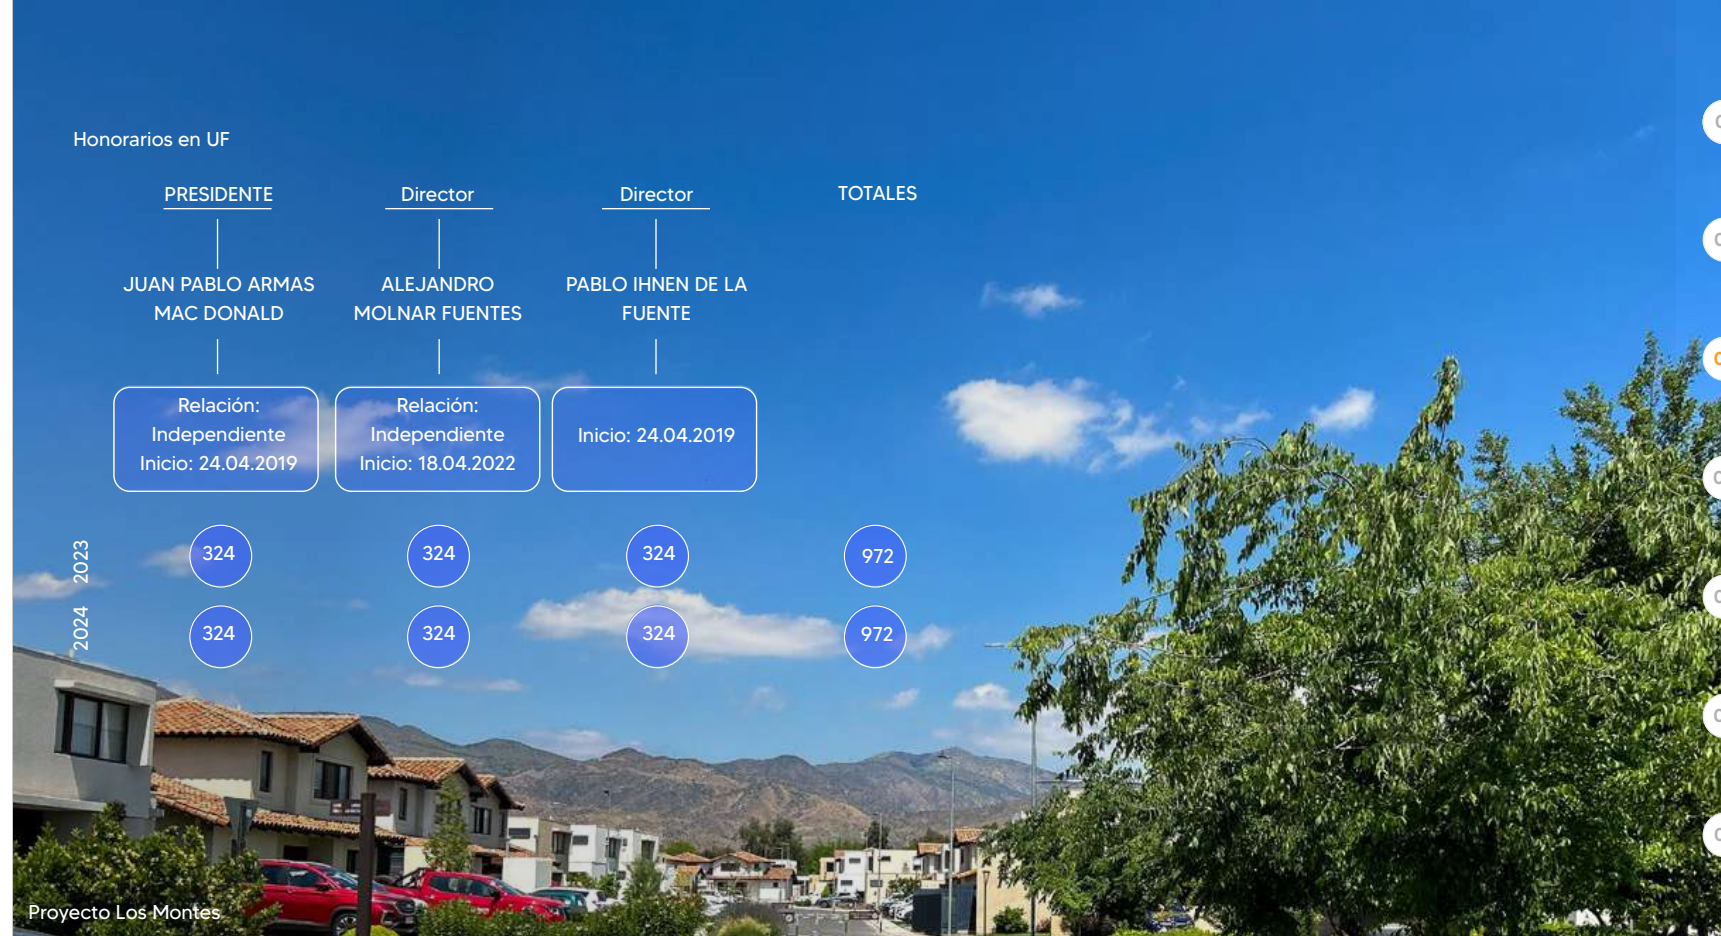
Honorarios en UF

| | PRESIDENTE | Director | Director | TOTALES |
|---|---|---|---|---|
| | JUAN PABLO ARMAS MAC DONALD | ALEJANDRO MOLNAR FUENTES | PABLO IHNEN DE LA FUENTE | |
| | Relación: Independiente Inicio: 24.04.2019 | Relación: Independiente Inicio: 18.04.2022 | Inicio: 24.04.2019 | |
| 2023 | 324 | 324 | 324 | 972 |
| 2024 | 324 | 324 | 324 | 972 |

Proyecto Los Montes